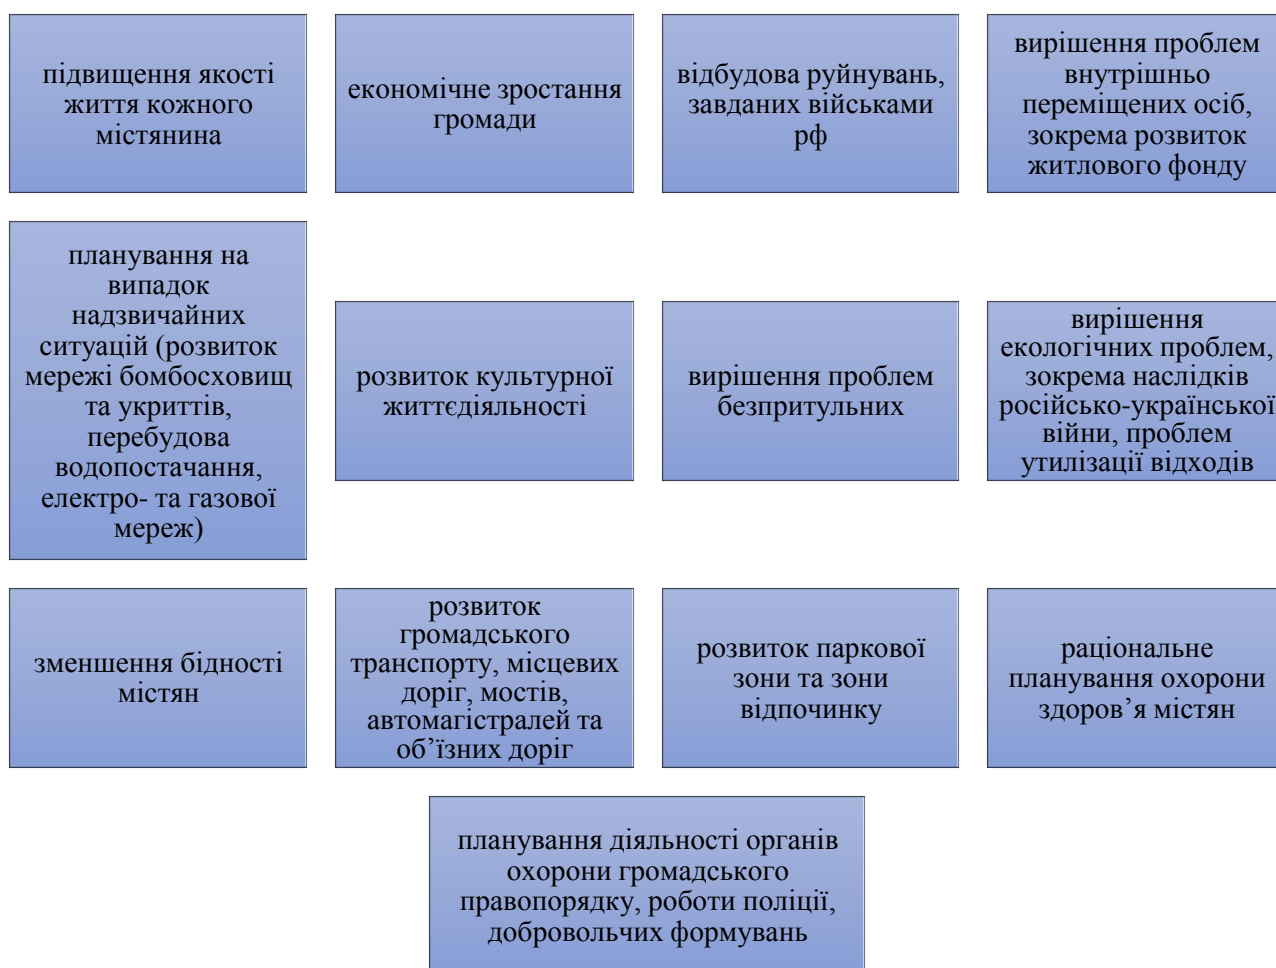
підвищення якості життя кожного містянина

економічне зростання громади

відбудова руйнувань, завданих військами рф

вирішення проблем внутрішньо переміщених осіб, зокрема розвиток житлового фонду

планування на випадок надзвичайних ситуацій (розвиток мережі бомбосховищ та укриттів, перебудова водопостачання, електро- та газової мереж)

розвиток культурної життєдіяльності

вирішення проблем безпритульних

вирішення екологічних проблем, зокрема наслідків російсько-української війни, проблем утилізації відходів

зменшення бідності містян

розвиток громадського транспорту, місцевих доріг, мостів, автомагістралей та об’їзних доріг

розвиток паркової зони та зони відпочинку

раціональне планування охорони здоров’я містян

планування діяльності органів охорони громадського правопорядку, роботи поліції, добровольчих формувань